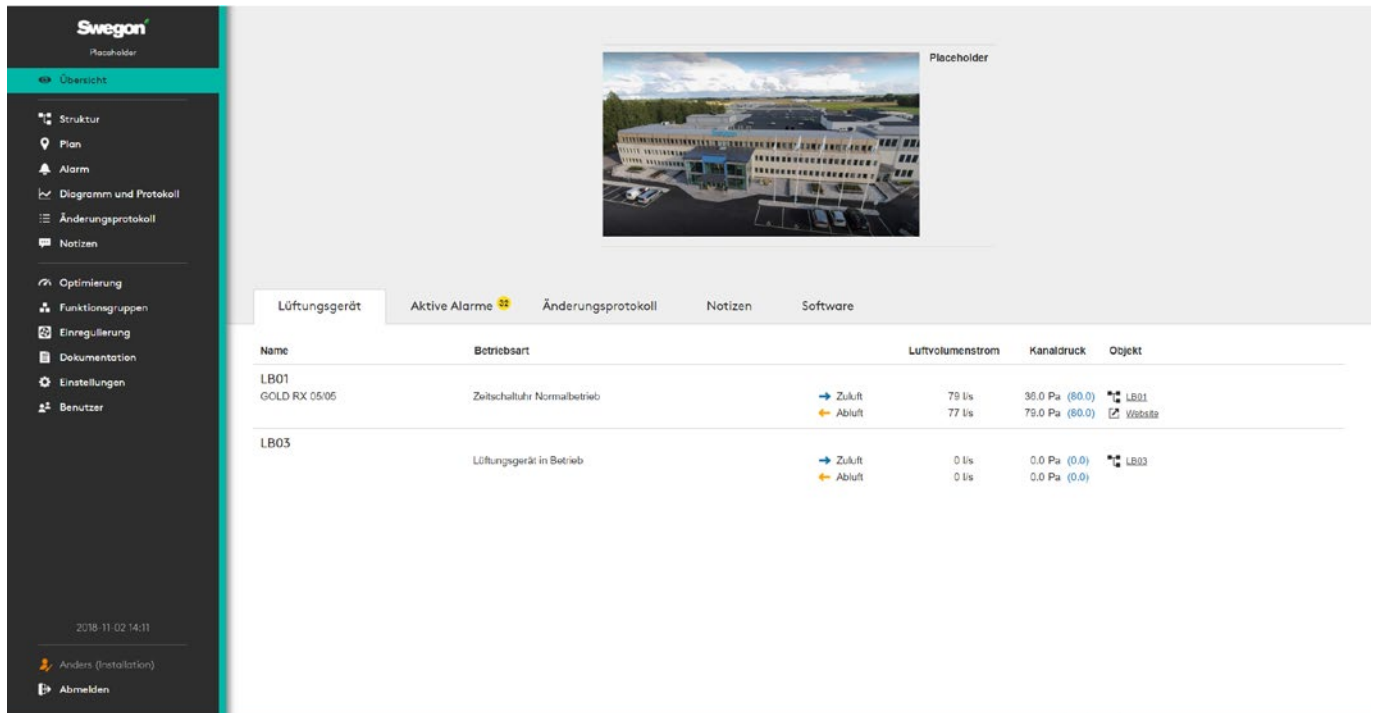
Swegon
Placeholder

Übersicht

Struktur
Plan
Alarm
Diagramm und Protokoll
Änderungsprotokoll
Notizen

Optimierung
Funktionsgruppen
Einregulierung
Dokumentation
Einstellungen
Benutzer

2018-11-02 14:11

Anders (Installation)
Abmelden

Placeholder

Lüftungsgerät | Aktive Alarme 22 | Änderungsprotokoll | Notizen | Software

| Name | Betriebsart | | Luftvolumenstrom | Kanaldruck | Objekt |
|---|---|---|---|---|---|
| LB01 GOLD RX 05/05 | Zeitschaltuhr Normalbetrieb | Zuluft | 79 l/s | 36.0 Pa (80.0) | LB01 |
| | | Abluft | 77 l/s | 79.0 Pa (80.0) | Website |
| LB03 | Lüftungsgerät in Betrieb | Zuluft | 0 l/s | 0.0 Pa (0.0) | LB03 |
| | | Abluft | 0 l/s | 0.0 Pa (0.0) | |